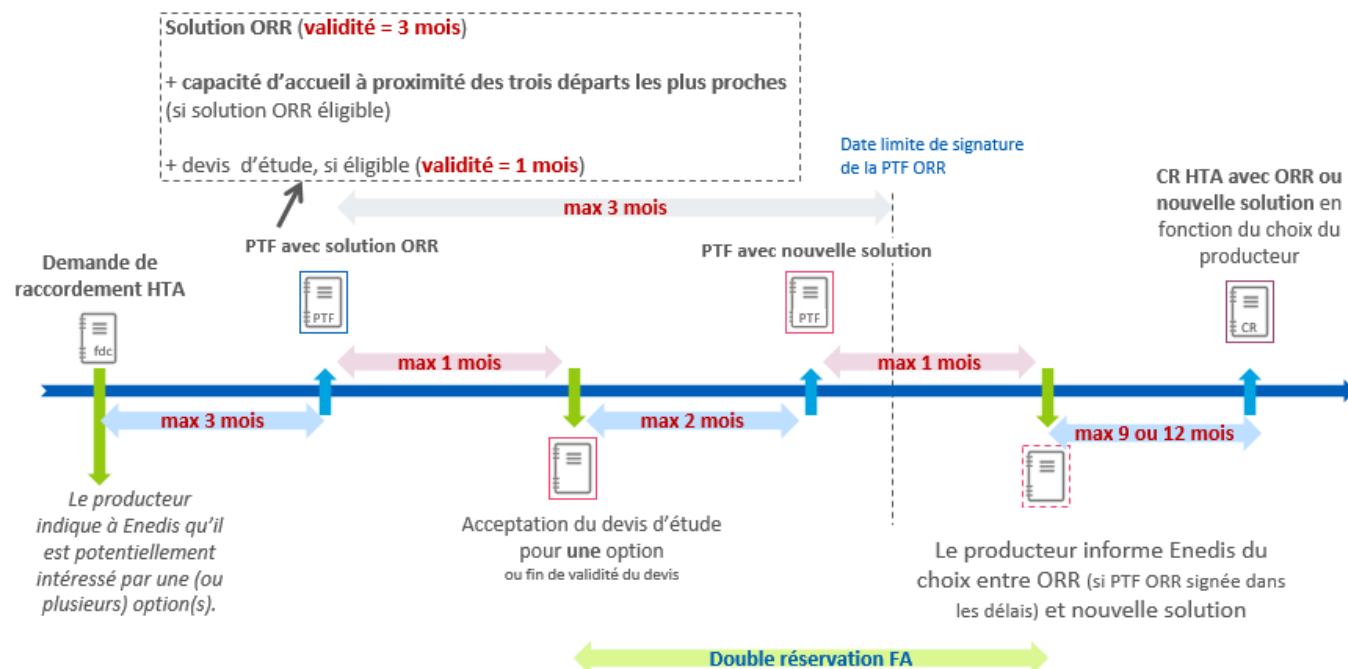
Solution ORR (validité = 3 mois)

+ capacité d'accueil à proximité des trois départs les plus proches (si solution ORR éligible)

+ devis d'étude, si éligible (validité = 1 mois)

Date limite de signature de la PTF ORR

max 3 mois

CR HTA avec ORR ou nouvelle solution en fonction du choix du producteur

PTF avec solution ORR

PTF avec nouvelle solution

Demande de raccordement HTA

PTF

PTF

CR

fdc

max 1 mois

max 1 mois

max 3 mois

max 2 mois

max 9 ou 12 mois

Le producteur indique à Enedis qu'il est potentiellement intéressé par une (ou plusieurs) option(s).

Acceptation du devis d'étude pour une option
ou fin de validité du devis

Le producteur informe Enedis du choix entre ORR (si PTF ORR signée dans les délais) et nouvelle solution

Double réservation FA